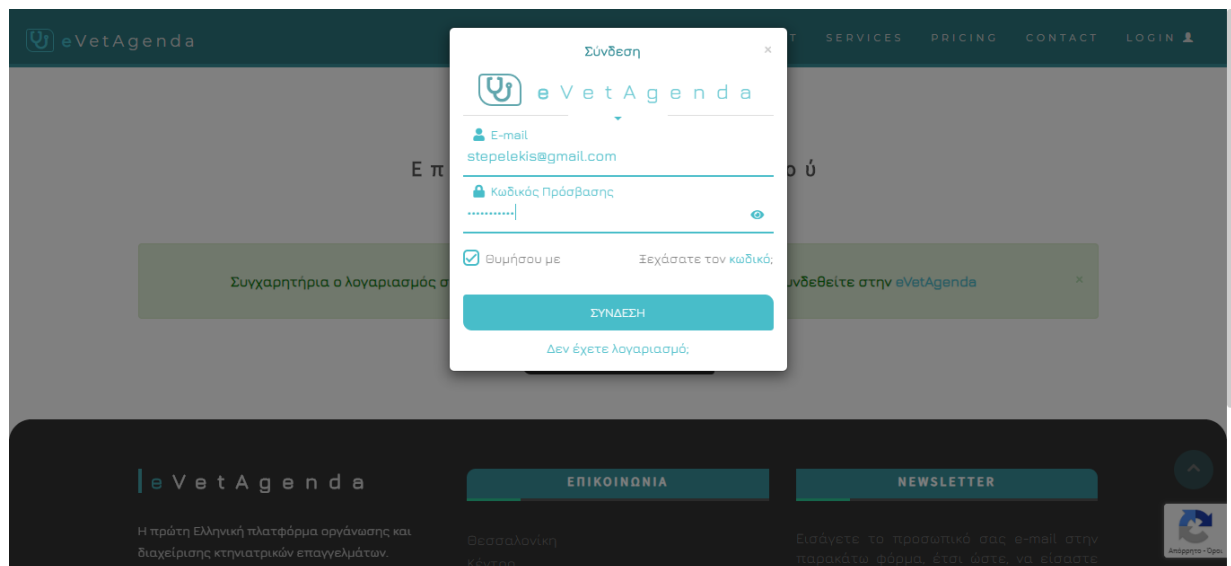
eVetAgenda

T SERVICES PRICING CONTACT LOGIN

Σύνδεση ×

eVetAgenda

E-mail
stepelekis@gmail.com

Κωδικός Πρόσβασης
•••••••••••

Θυμήσου με Ξεχάσατε τον κωδικό;

ΣΥΝΔΕΣΗ

Δεν έχετε λογαριασμό;

Ε π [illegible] ο ύ

Συγχαρητήρια ο λογαριασμός σ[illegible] νδεθείτε στην eVetAgenda ×

eVetAgenda

Η πρώτη Ελληνική πλατφόρμα οργάνωσης και διαχείρισης κτηνιατρικών επαγγελμάτων.

ΕΠΙΚΟΙΝΩΝΙΑ

Θεσσαλονίκη
Κέντρο

NEWSLETTER

Εισάγετε το προσωπικό σας e-mail στην παρακάτω φόρμα, έτσι ώστε, να είσαστε

Απόρρητο - Όροι